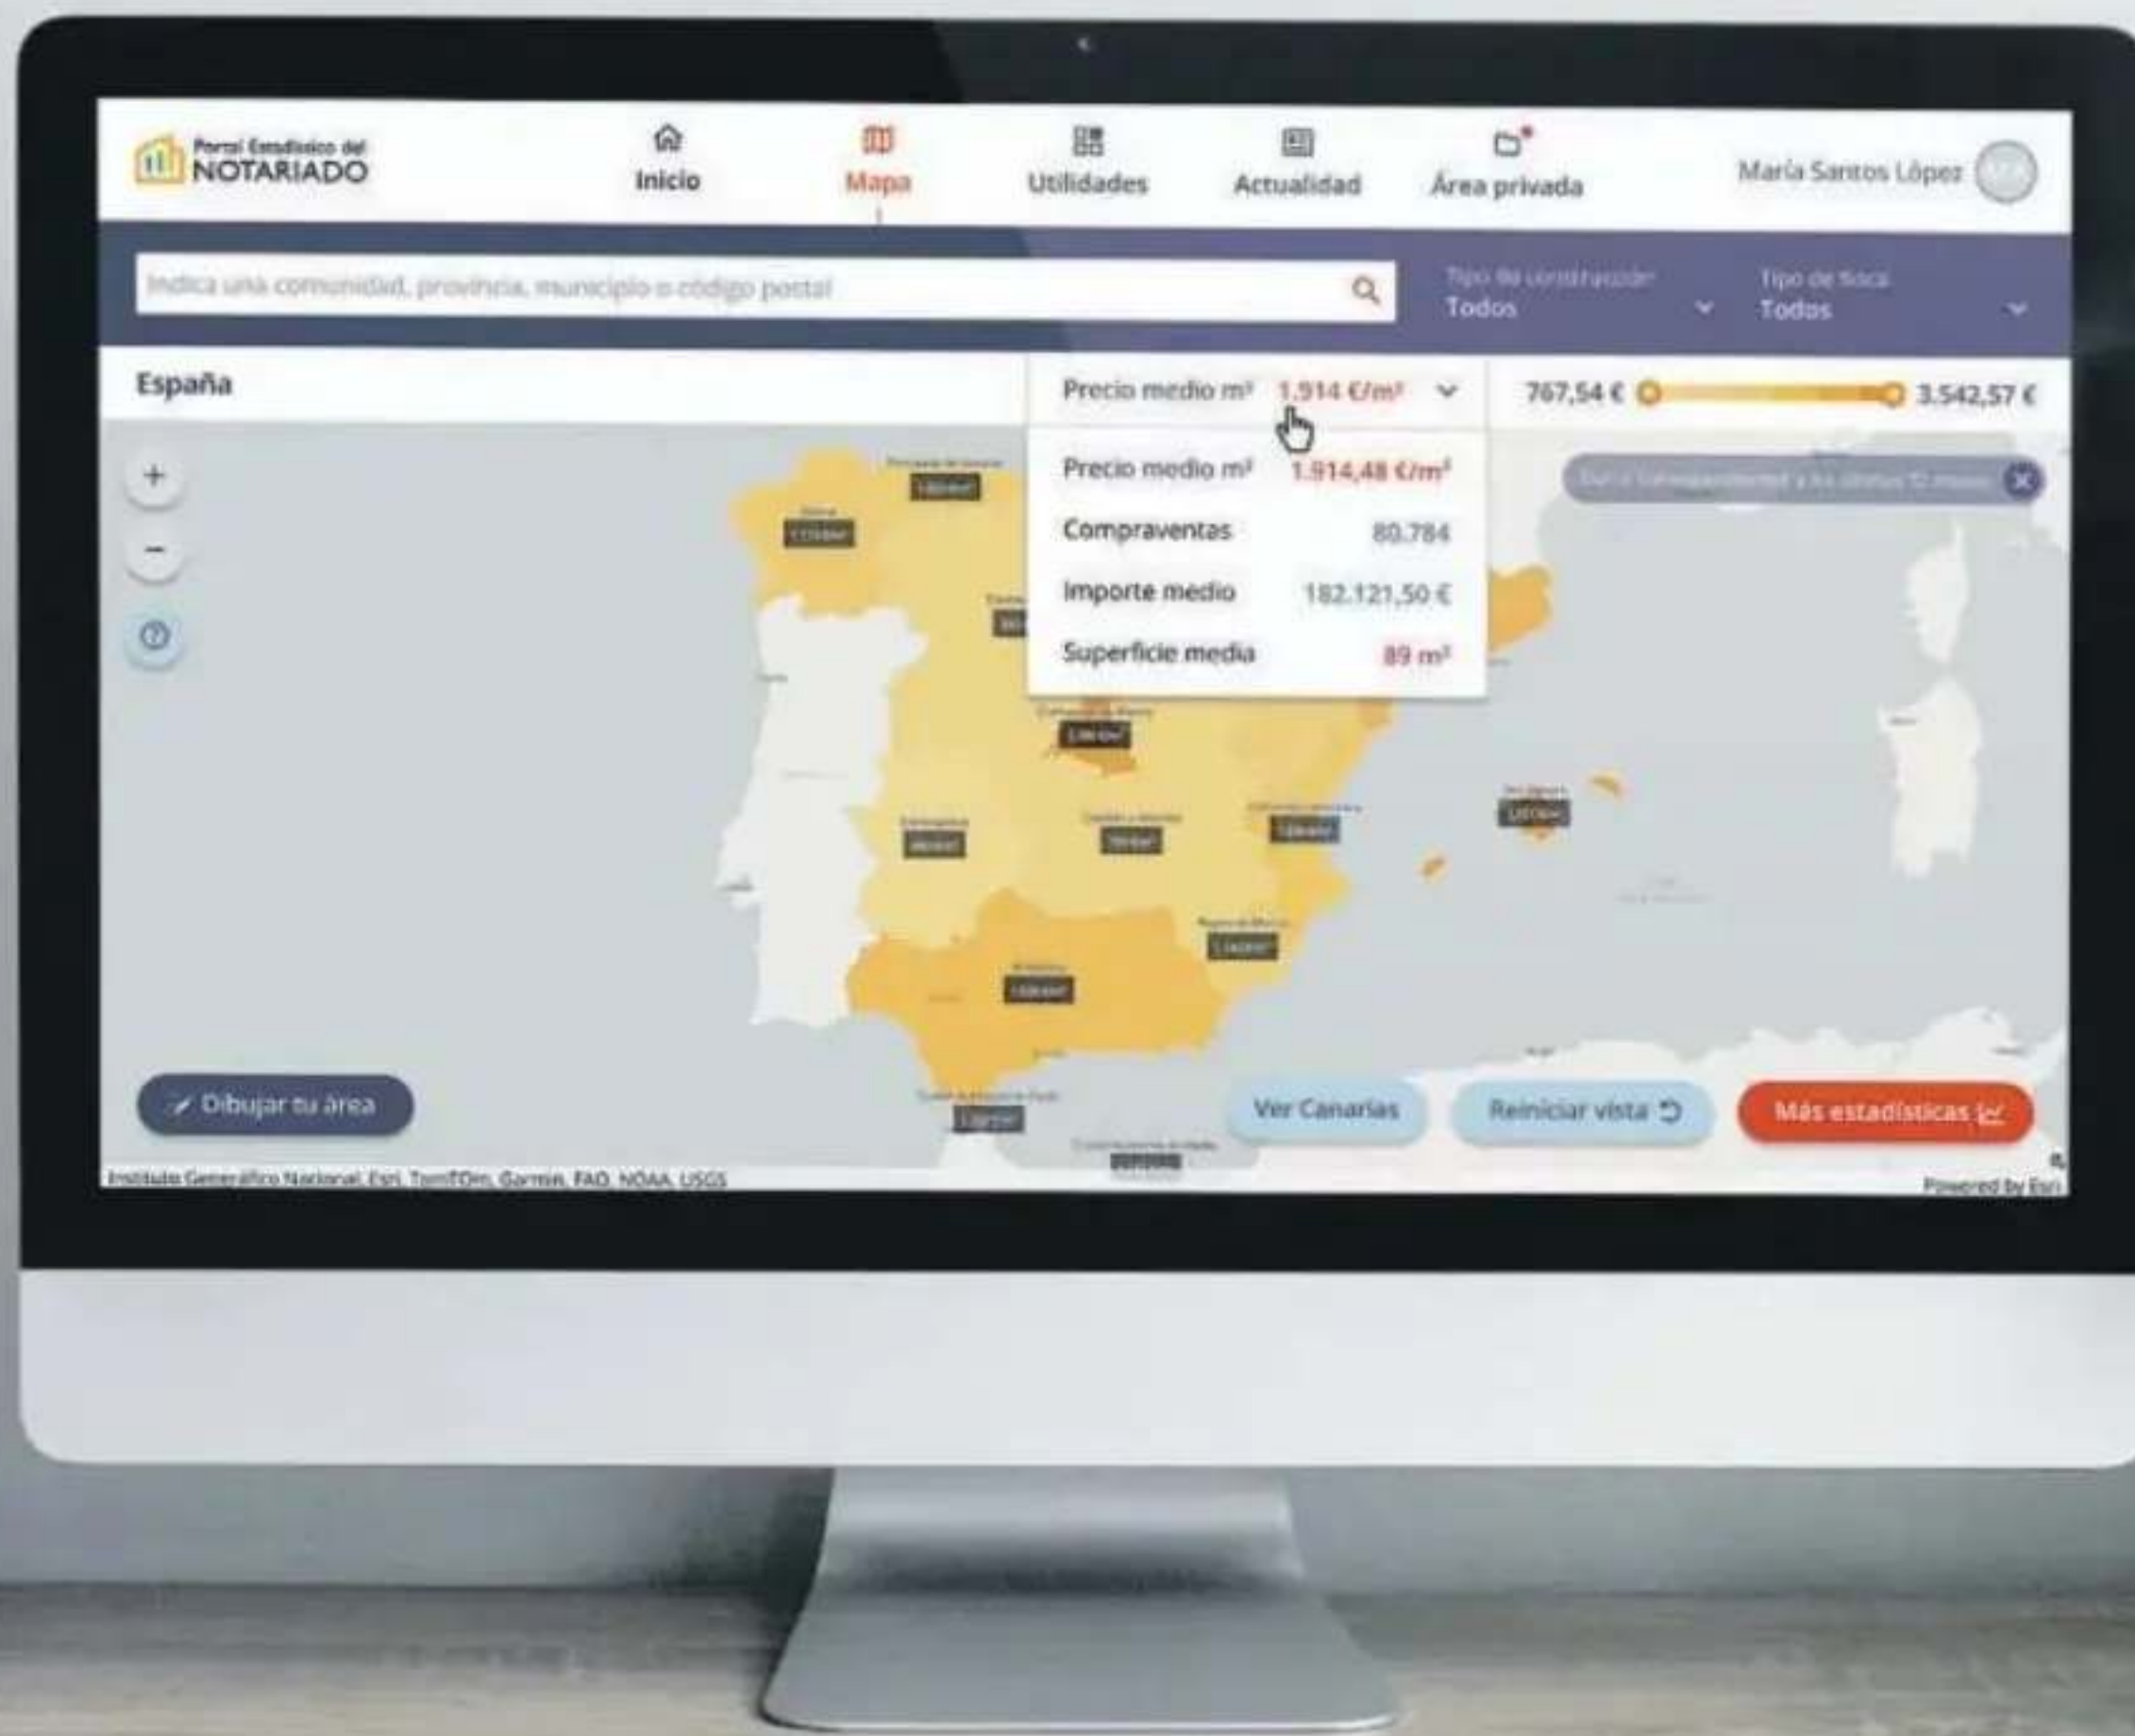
Portal Estadístico del NOTARIADO

Inicio
Mapa
Utilidades
Actualidad
Área privada

María Santos López

Indica una comunidad, provincia, municipio o código postal

Tipo de construcción
Todos

Tipo de finca
Todos

España

Precio medio m² 1.914 €/m²

767,54 € 3.542,57 €

Precio medio m² 1.914,48 €/m²
Compraventas 80.784
Importe medio 182.121,50 €
Superficie media 89 m²

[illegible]

Dibujar tu área
Ver Canarias
Reiniciar vista
Más estadísticas

Instituto Geográfico Nacional, Esri, TomTom, Garmin, FAO, NOAA, USGS
Powered by Esri